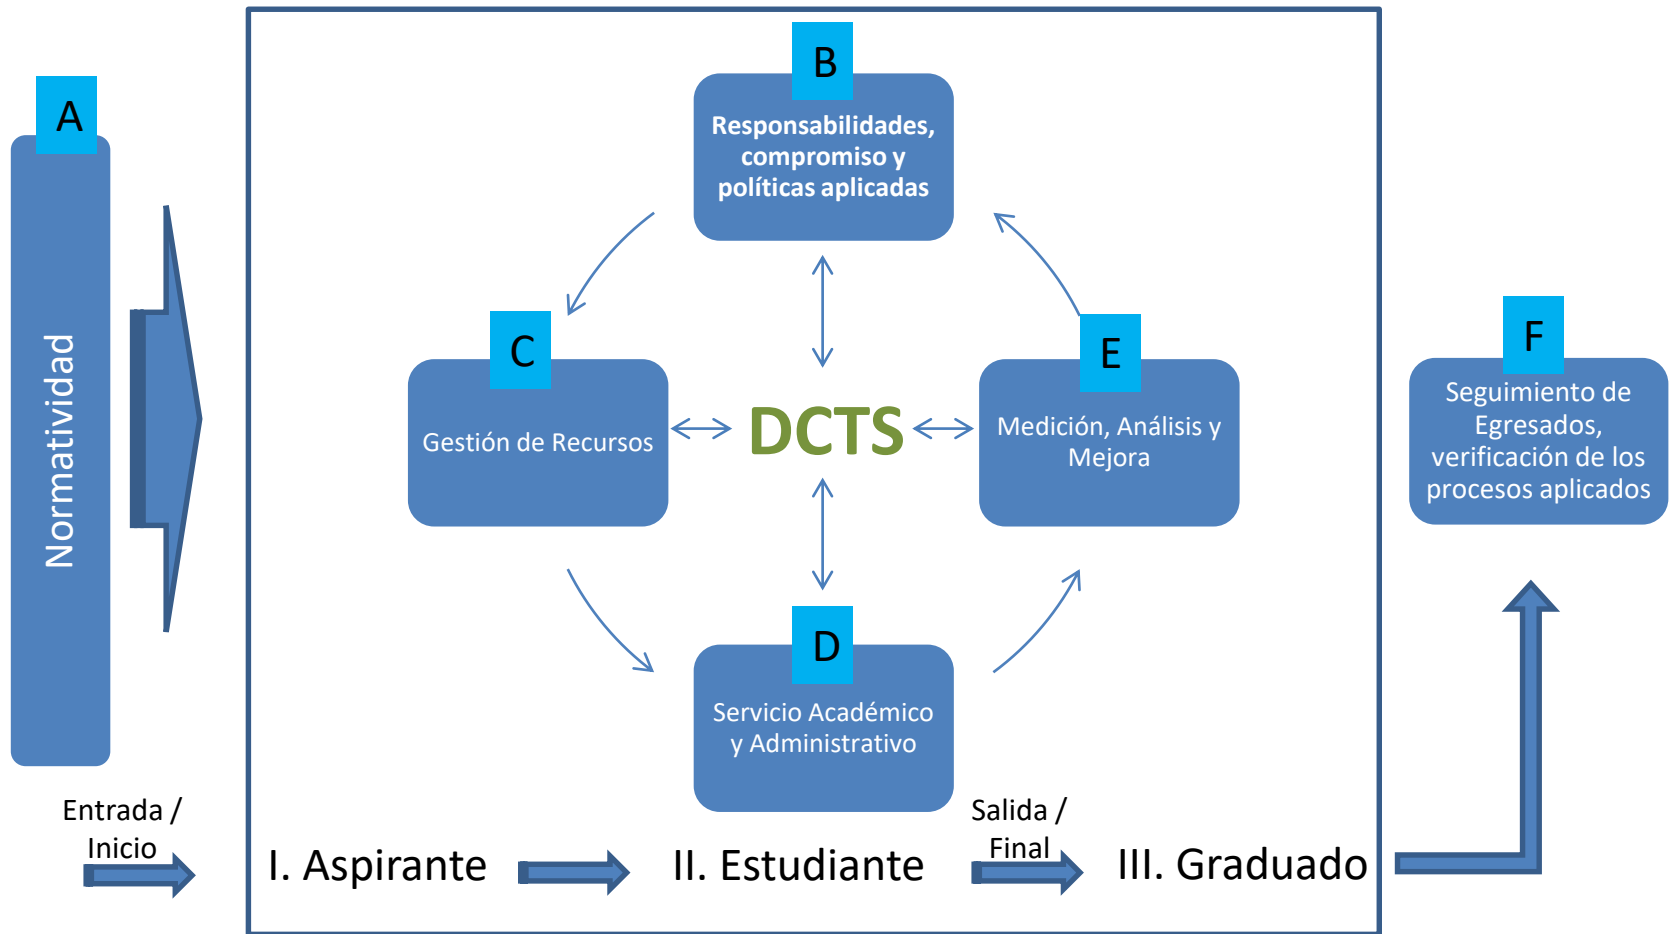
A

Normatividad

B

Responsabilidades, compromiso y políticas aplicadas

C

Gestión de Recursos

DCTS

E

Medición, Análisis y Mejora

F

Seguimiento de Egresados, verificación de los procesos aplicados

D

Servicio Académico y Administrativo

Entrada / Inicio

I. Aspirante

II. Estudiante

Salida / Final

III. Graduado